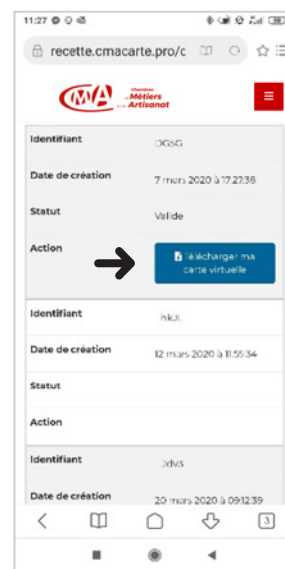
11:27

recette.cmacarte.pro/c

CMA Chambre de Métiers et de l'Artisanat

| Identifiant | DGSG |
|---|---|
| Date de création | 7 mars 2020 à 17:22:38 |
| Statut | Valide |
| Action | Télécharger ma carte virtuelle |

| Identifiant | hkjk |
|---|---|
| Date de création | 12 mars 2020 à 11:55:34 |
| Statut | |
| Action | |

| Identifiant | Jdv3 |
|---|---|
| Date de création | 20 mars 2020 à 09:12:39 |

3